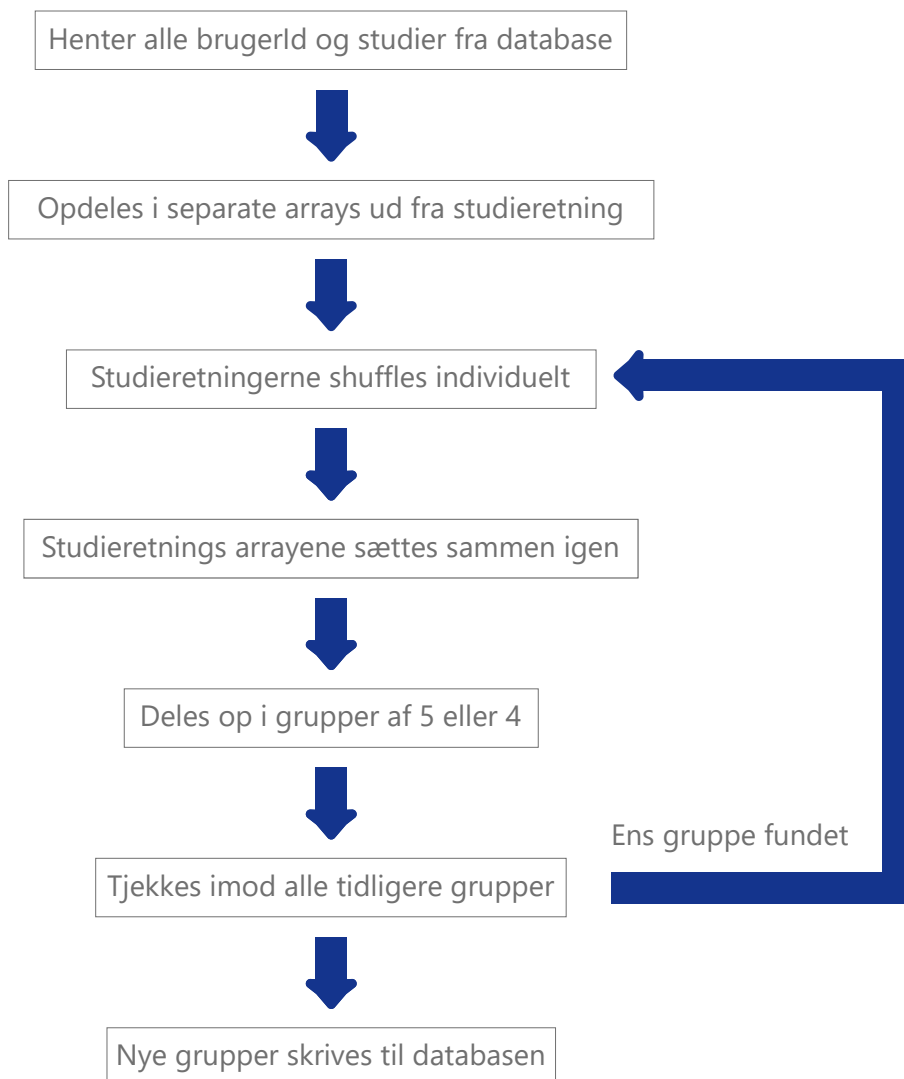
Henter alle brugerId og studier fra database

Opdeles i separate arrays ud fra studieretning

Studieretningerne shuffles individuelt

Studieretnings arrayene sættes sammen igen

Deles op i grupper af 5 eller 4

Ens gruppe fundet

Tjekkes imod alle tidligere grupper

Nye grupper skrives til databasen